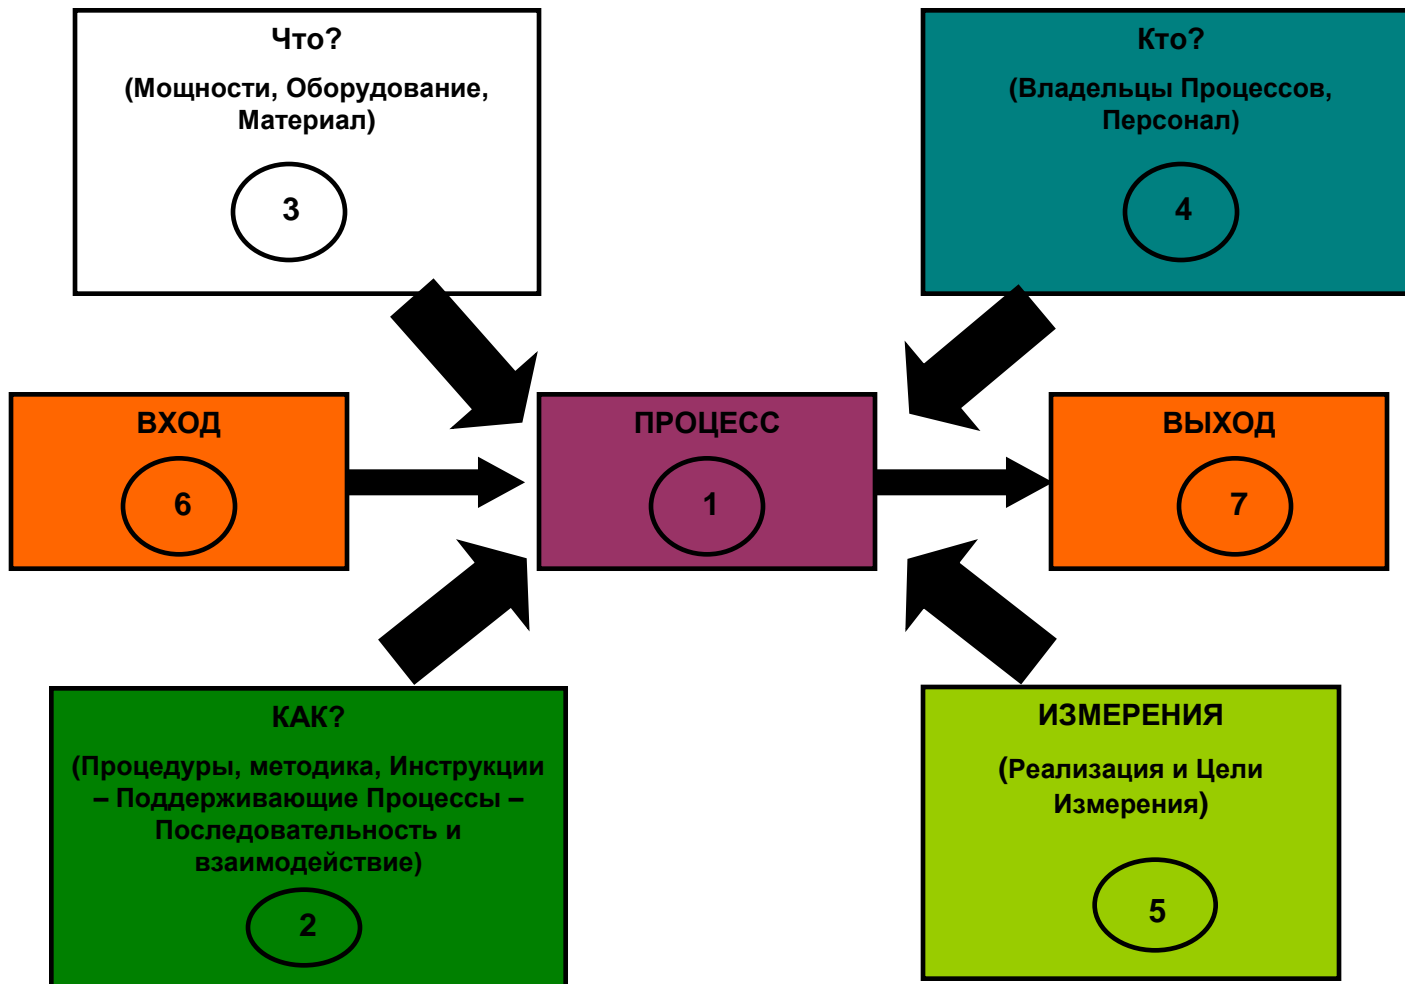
Что?

(Мощности, Оборудование, Материал)

3

Кто?

(Владельцы Процессов, Персонал)

4

ВХОД

6

ПРОЦЕСС

1

ВЫХОД

7

КАК?

(Процедуры, методика, Инструкции – Поддерживающие Процессы – Последовательность и взаимодействие)

2

ИЗМЕРЕНИЯ

(Реализация и Цели Измерения)

5